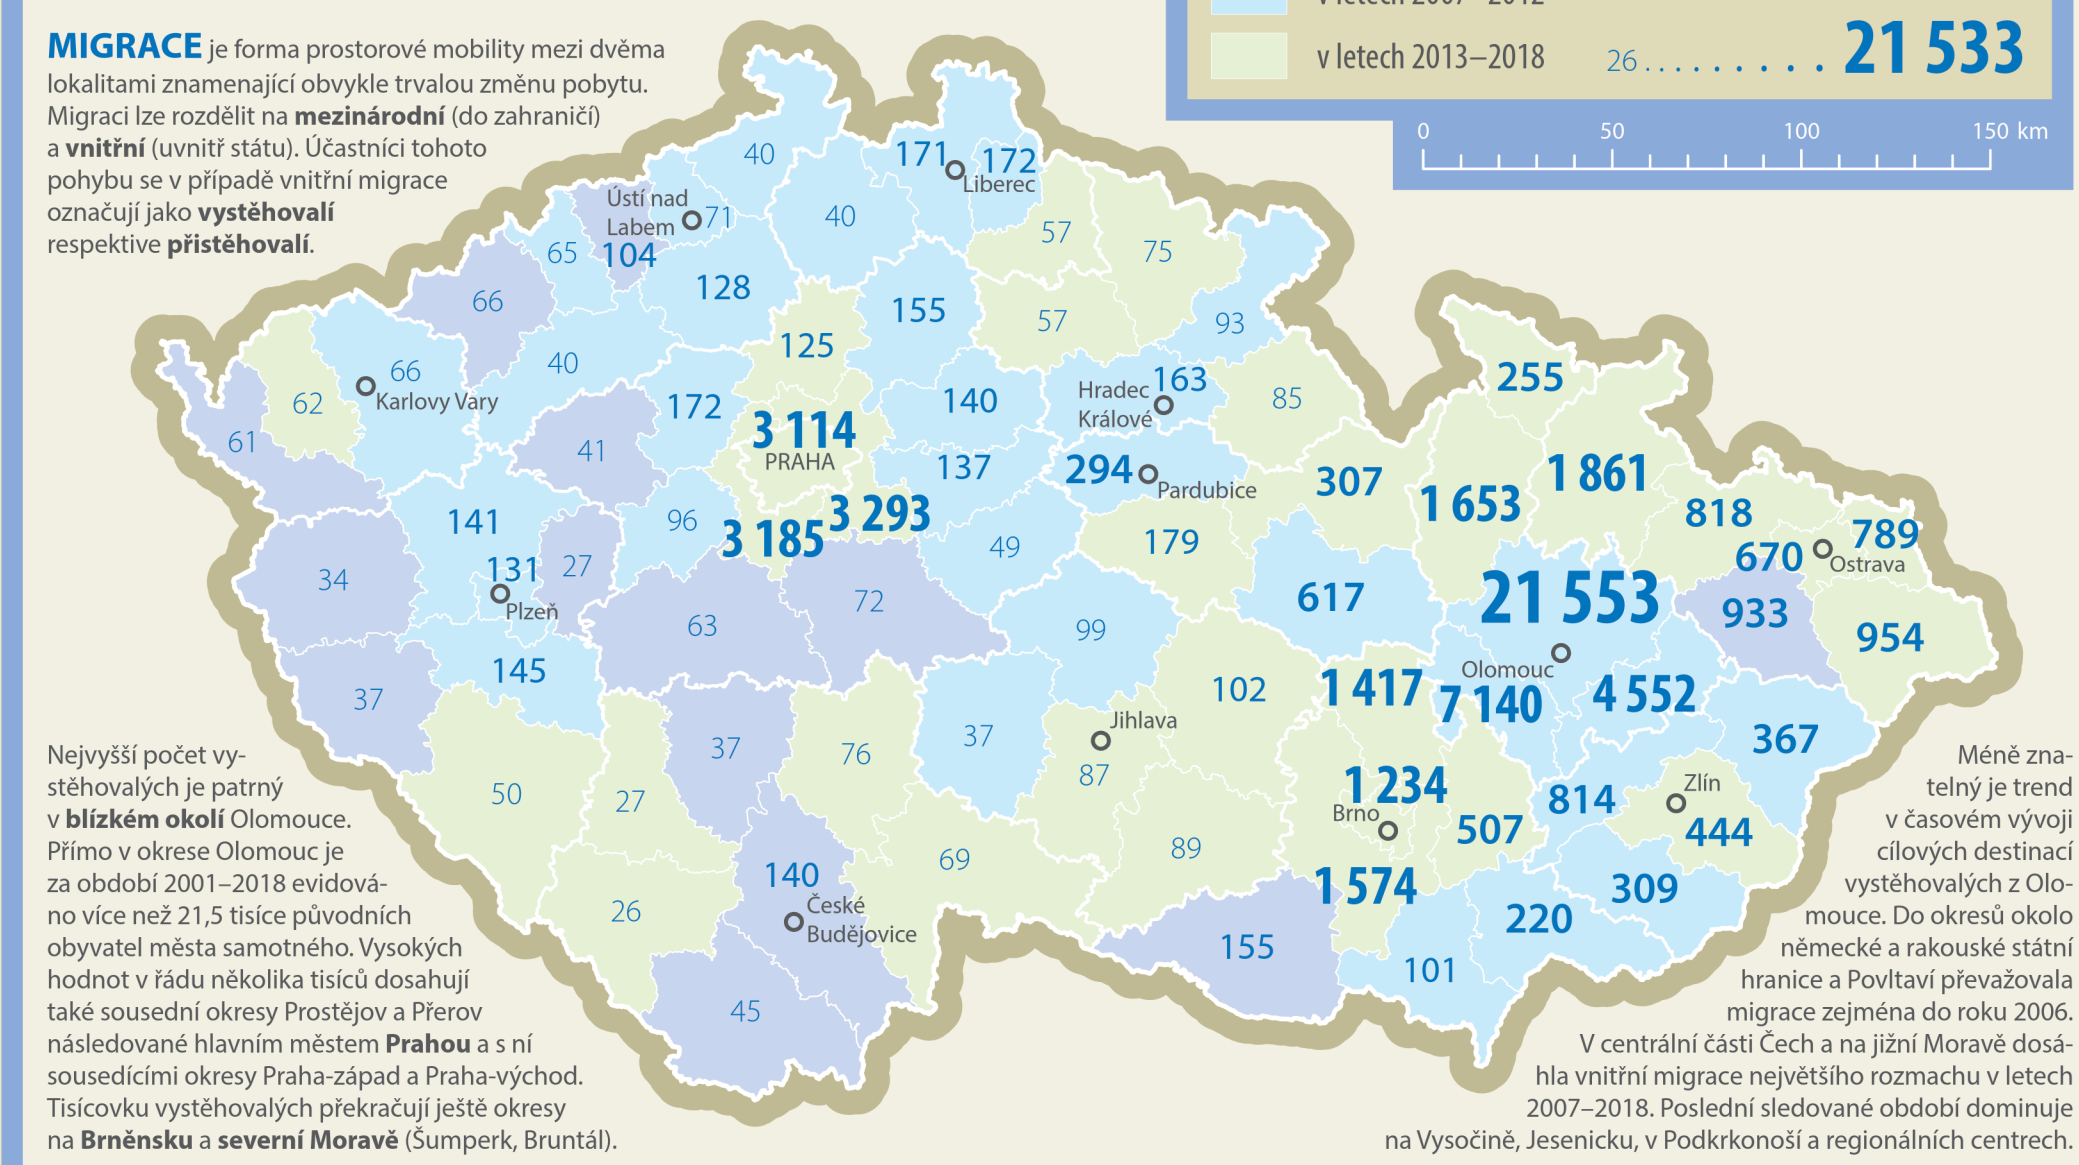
**MIGRACE** je forma prostorové mobility mezi dvěma lokalitami znamenající obvykle trvalou změnu pobytu. Migraci lze rozdělit na **mezinárodní** (do zahraničí) a **vnitřní** (uvnitř státu). Účastníci tohoto pohybu se v případě vnitřní migrace označují jako **vystěhovalí** respektive **přistěhovalí**.

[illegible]

v letech 2013–2018 26 . . . . . . . . . . 21 533

0 50 100 150 km

40
171 Liberec 172
Ústí nad Labem 71
104
65
40
57
75
66
128
155
57
93
125
66 Karlovy Vary
62
40
172
140
Hradec Králové 163
85
255
61
41
3 114 PRAHA
137
294 Pardubice
307
1 653
1 861
818
141
96
3 293
3 185
49
179
789
670 Ostrava
34
131
27
Plzeň
63
72
617
21 553
933
954
99
Olomouc
145
102
1 417
7 140
4 552
37
37
Jihlava
367
50
27
37
76
87
1 234
Zlín
Brno
814
444
507
69
89
140 České Budějovice
26
1 574
309
220
155
101
45

Nejvyšší počet vystěhovalých je patrný v **blízkém okolí** Olomouce. Přímo v okrese Olomouc je za období 2001–2018 evidováno více než 21,5 tisíce původních obyvatel města samotného. Vysokých hodnot v řádu několika tisíců dosahují také sousední okresy Prostějov a Přerov následované hlavním městem **Prahou** a s ní sousedícími okresy Praha-západ a Praha-východ. Tisícovku vystěhovalých překračují ještě okresy na **Brněnsku** a **severní Moravě** (Šumperk, Bruntál).

Méně znatelný je trend v časovém vývoji cílových destinací vystěhovalých z Olomouce. Do okresů okolo německé a rakouské státní hranice a Povltaví převažovala migrace zejména do roku 2006. V centrální části Čech a na jižní Moravě dosáhla vnitřní migrace největšího rozmachu v letech 2007–2018. Poslední sledované období dominuje na Vysočině, Jesenicku, v Podkrkonoší a regionálních centrech.